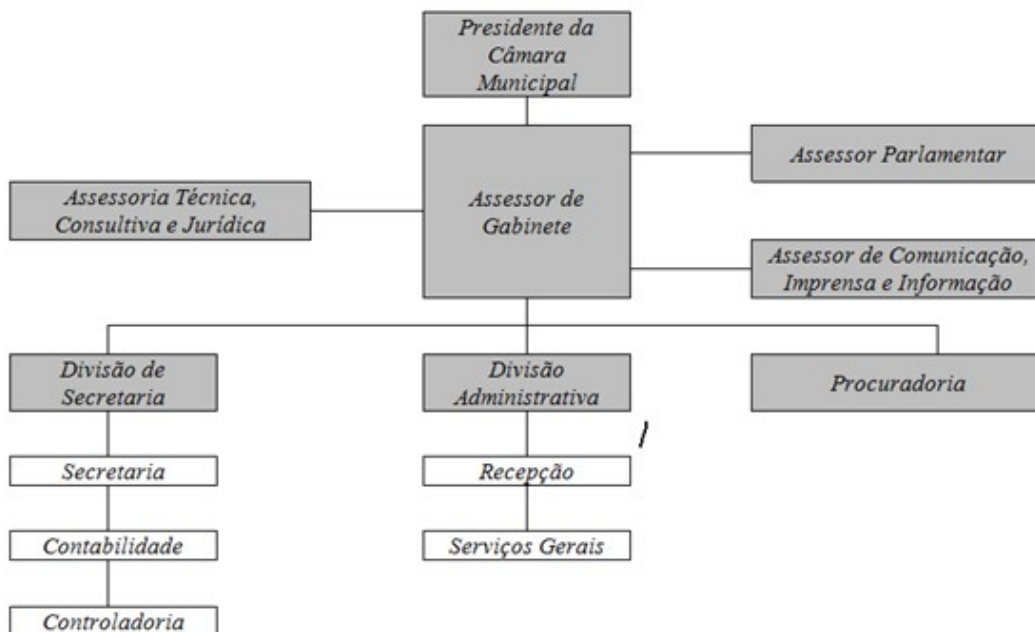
Presidente da Câmara Municipal

Assessor Parlamentar

Assessoria Técnica, Consultiva e Jurídica

Assessor de Gabinete

Assessor de Comunicação, Imprensa e Informação

Divisão de Secretaria

Divisão Administrativa

Procuradoria

Secretaria

Recepção

Contabilidade

Serviços Gerais

Controladoria